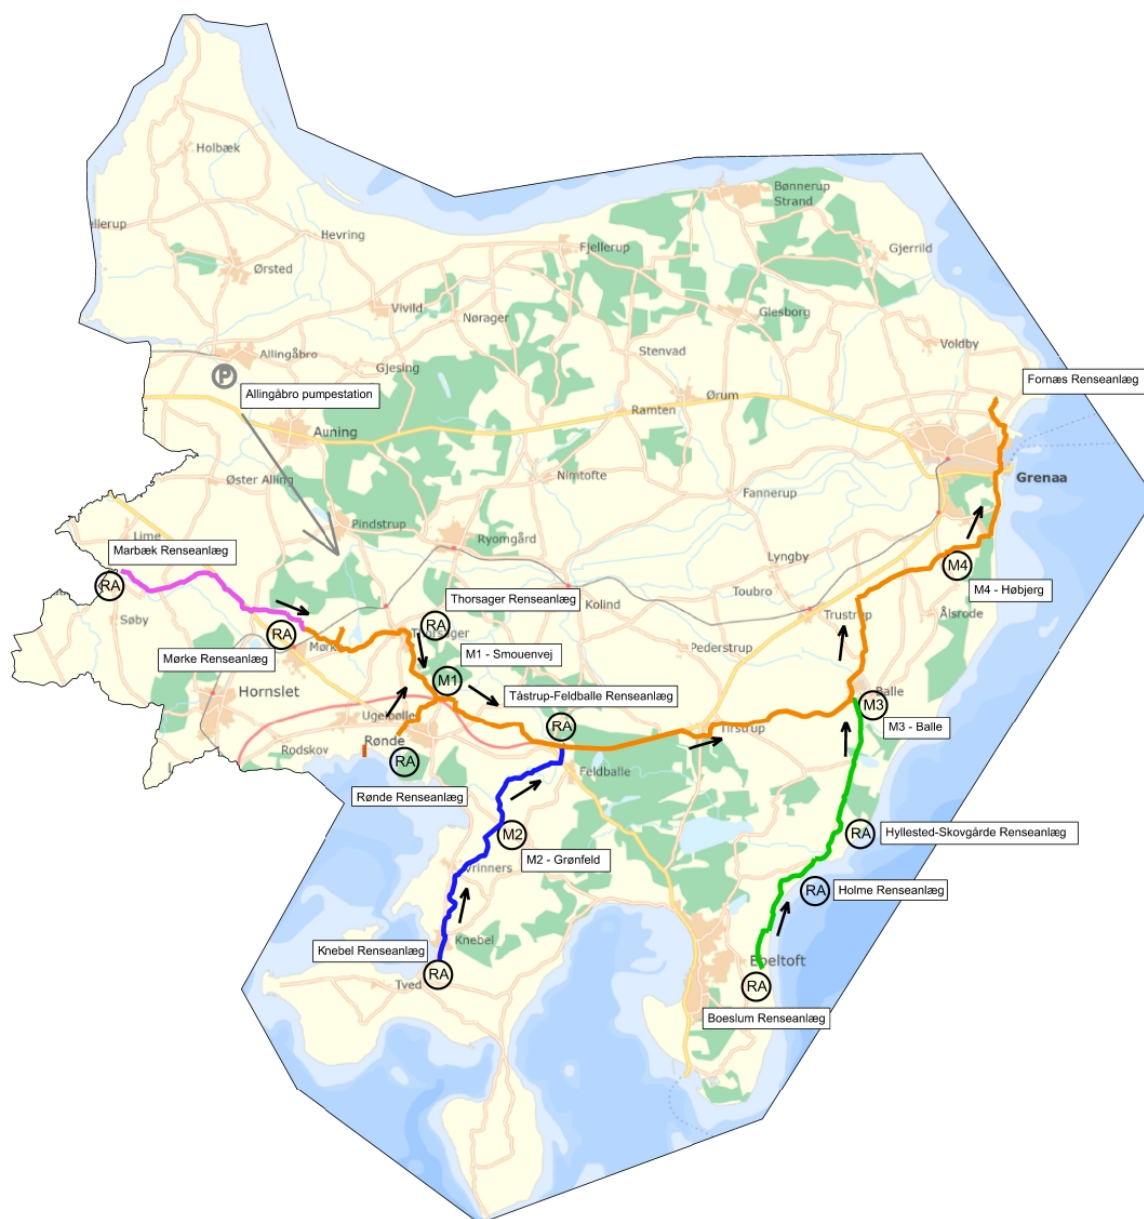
Holbæk
llerup
Hevring
Ørsted
Bønnerup Strand
Fjellerup
Gjerrild
Vivild
Nøragen
Glesborg
Allingåbro
Gjesing
Stenvad
Voldby
P
Allingåbro pumpestation
Fornæs Renseanlæg
Ramten
Ørum
Auning
Grenaa
Nimtofte
Øster Alling
Fannerup
Lime
Pindstrup
Ryomgård
Marbæk Renseanlæg
RA
Lyngby
M4
Toubro
M4 - Høbjerg
Thorsager Renseanlæg
Kolind
Søby
RA
Trustrup
Ålsrode
RA
Thorsager
M1 - Smouenvej
Mørke Renseanlæg
Mørke
Pederstrup
M1
Hornslet
Balle
Tåstrup-Feldballe Renseanlæg
M3
Ugelbølle
M3 - Balle
RA
Tirstrup
Rodskov
Rønde
RA
Feldballe
Rønde Renseanlæg
M2
RA
Hyllested-Skovgårde Renseanlæg
M2 - Grønfeld
Vrinners
RA
Holme Renseanlæg
Knebel
Knebel Renseanlæg
Ebeltoft
RA
Tved
RA
Boeslum Renseanlæg